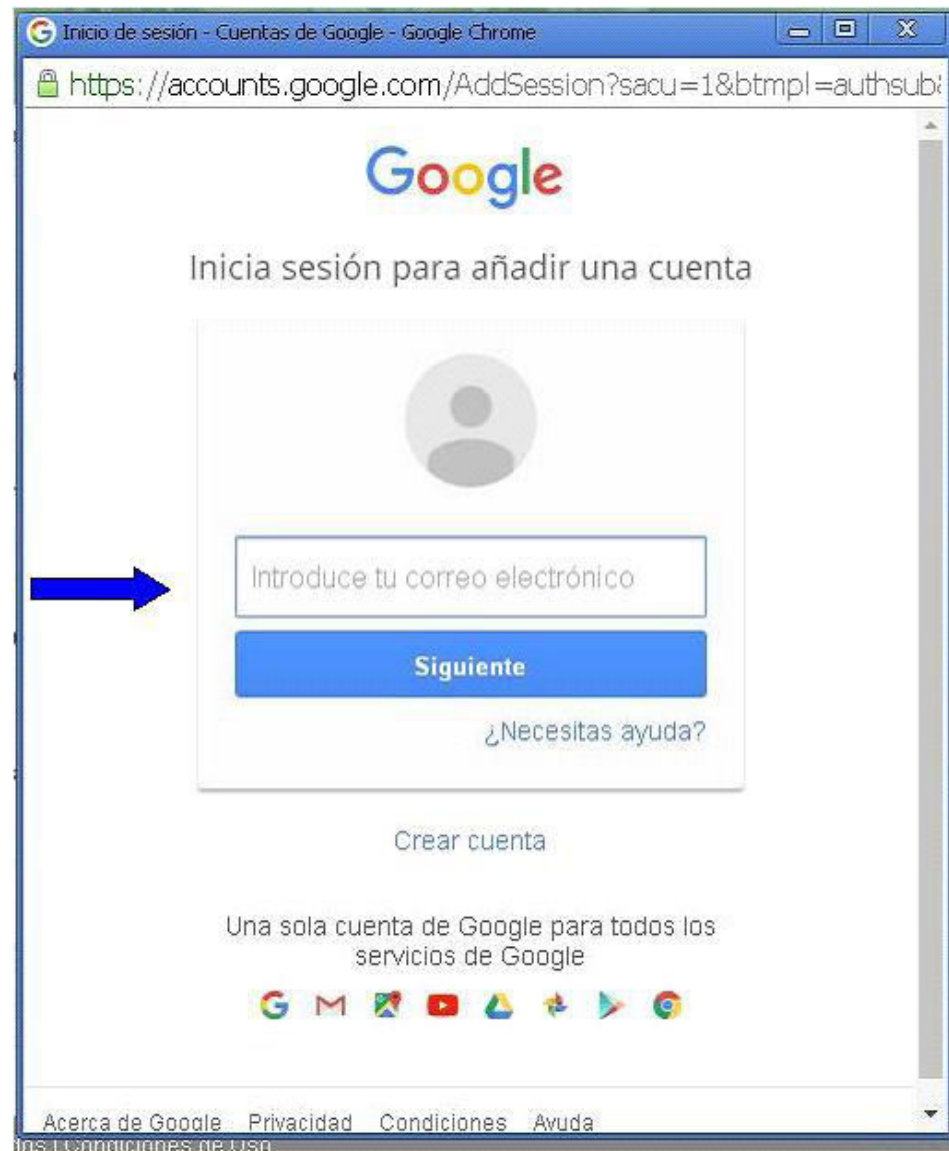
Inicio de sesión - Cuentas de Google - Google Chrome

https://accounts.google.com/AddSession?sacu=1&btmpl=authsub

Google

Inicia sesión para añadir una cuenta

Introduce tu correo electrónico

Siguiente

¿Necesitas ayuda?

Crear cuenta

Una sola cuenta de Google para todos los servicios de Google

Acerca de Google Privacidad Condiciones Ayuda

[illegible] Condiciones de Uso